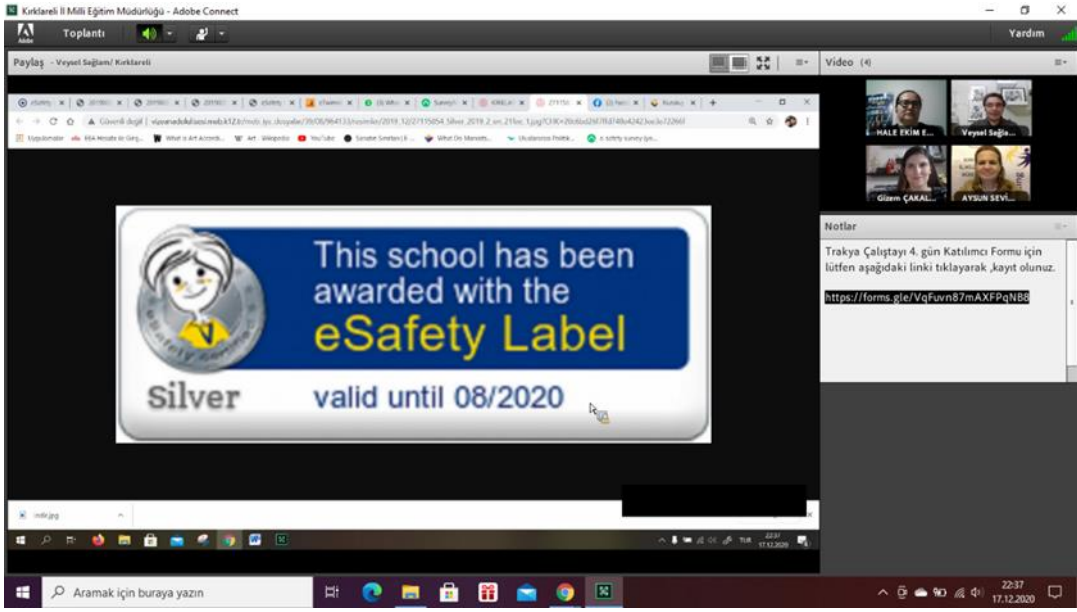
Kırklareli İl Milli Eğitim Müdürlüğü - Adobe Connect

Toplantı

Yardım

Paylaş - Veysel Sağlam/ Kırklareli

Video (4)

HALE EKİM E...

Veysel Sağla...

Gizem ÇAKAL...

AYSUN SEVİ...

Notlar

Trakya Çalıştayı 4. gün Katılımcı Formu için lütfen aşağıdaki linki tıklayarak ,kayıt olunuz.

https://forms.gle/VqFuvn87mAXFPqNB8

This school has been awarded with the eSafety Label

Silver

valid until 08/2020

eSafety

Uygulamalar

YouTube

Aramak için buraya yazın

22:37

17.12.2020